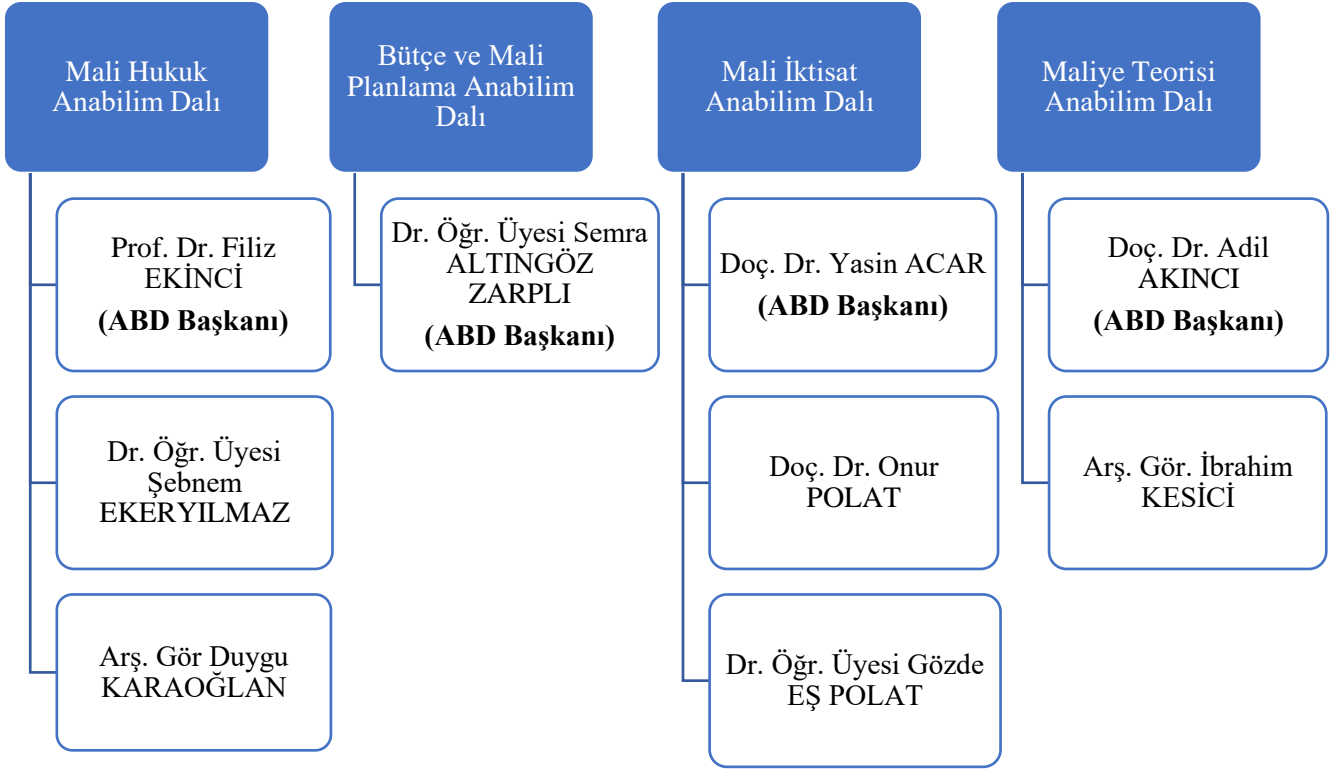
Mali Hukuk Anabilim Dalı

Prof. Dr. Filiz EKİNCİ
**(ABD Başkanı)**

Dr. Öğr. Üyesi Şebnem EKERYILMAZ

Arş. Gör Duygu KARAOĞLAN

Bütçe ve Mali Planlama Anabilim Dalı

Dr. Öğr. Üyesi Semra ALTINGÖZ ZARPLI
**(ABD Başkanı)**

Mali İktisat Anabilim Dalı

Doç. Dr. Yasin ACAR
**(ABD Başkanı)**

Doç. Dr. Onur POLAT

Dr. Öğr. Üyesi Gözde EŞ POLAT

Maliye Teorisi Anabilim Dalı

Doç. Dr. Adil AKINCI
**(ABD Başkanı)**

Arş. Gör. İbrahim KESİCİ